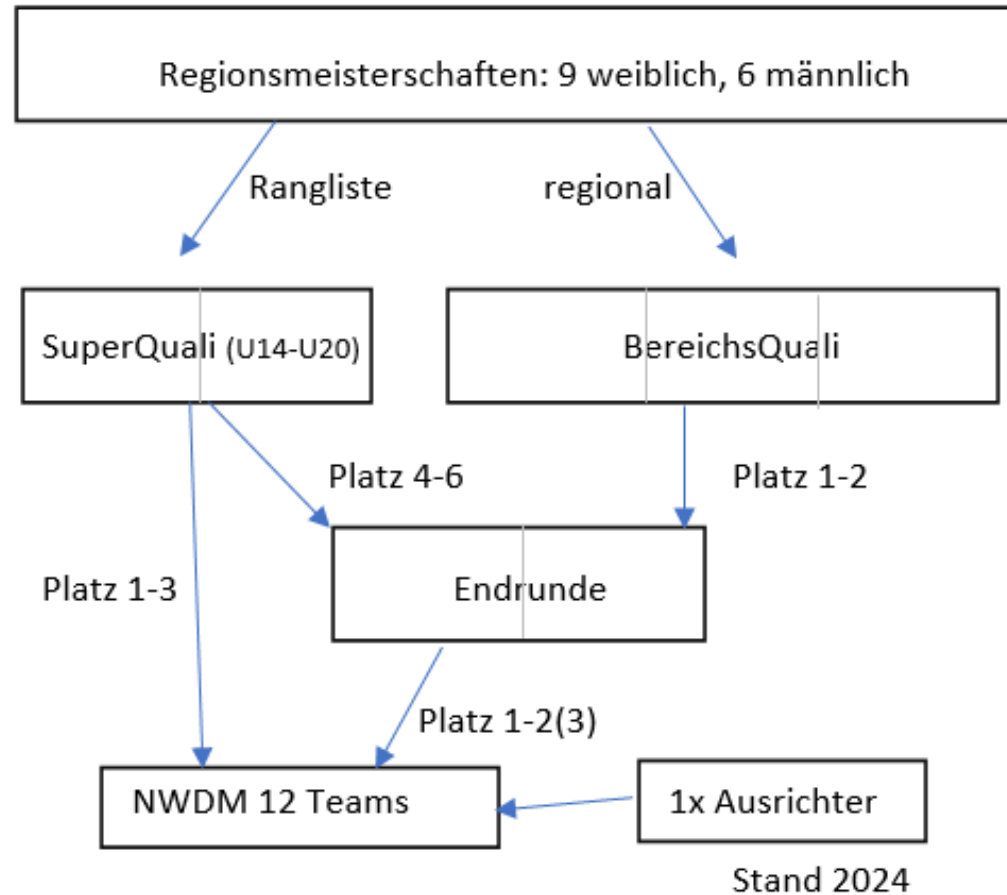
Regionsmeisterschaften: 9 weiblich, 6 männlich

Rangliste

regional

SuperQuali (U14-U20)

BereichsQuali

Platz 4-6

Platz 1-2

Platz 1-3

Endrunde

Platz 1-2(3)

NWDM 12 Teams

1x Ausrichter

Stand 2024